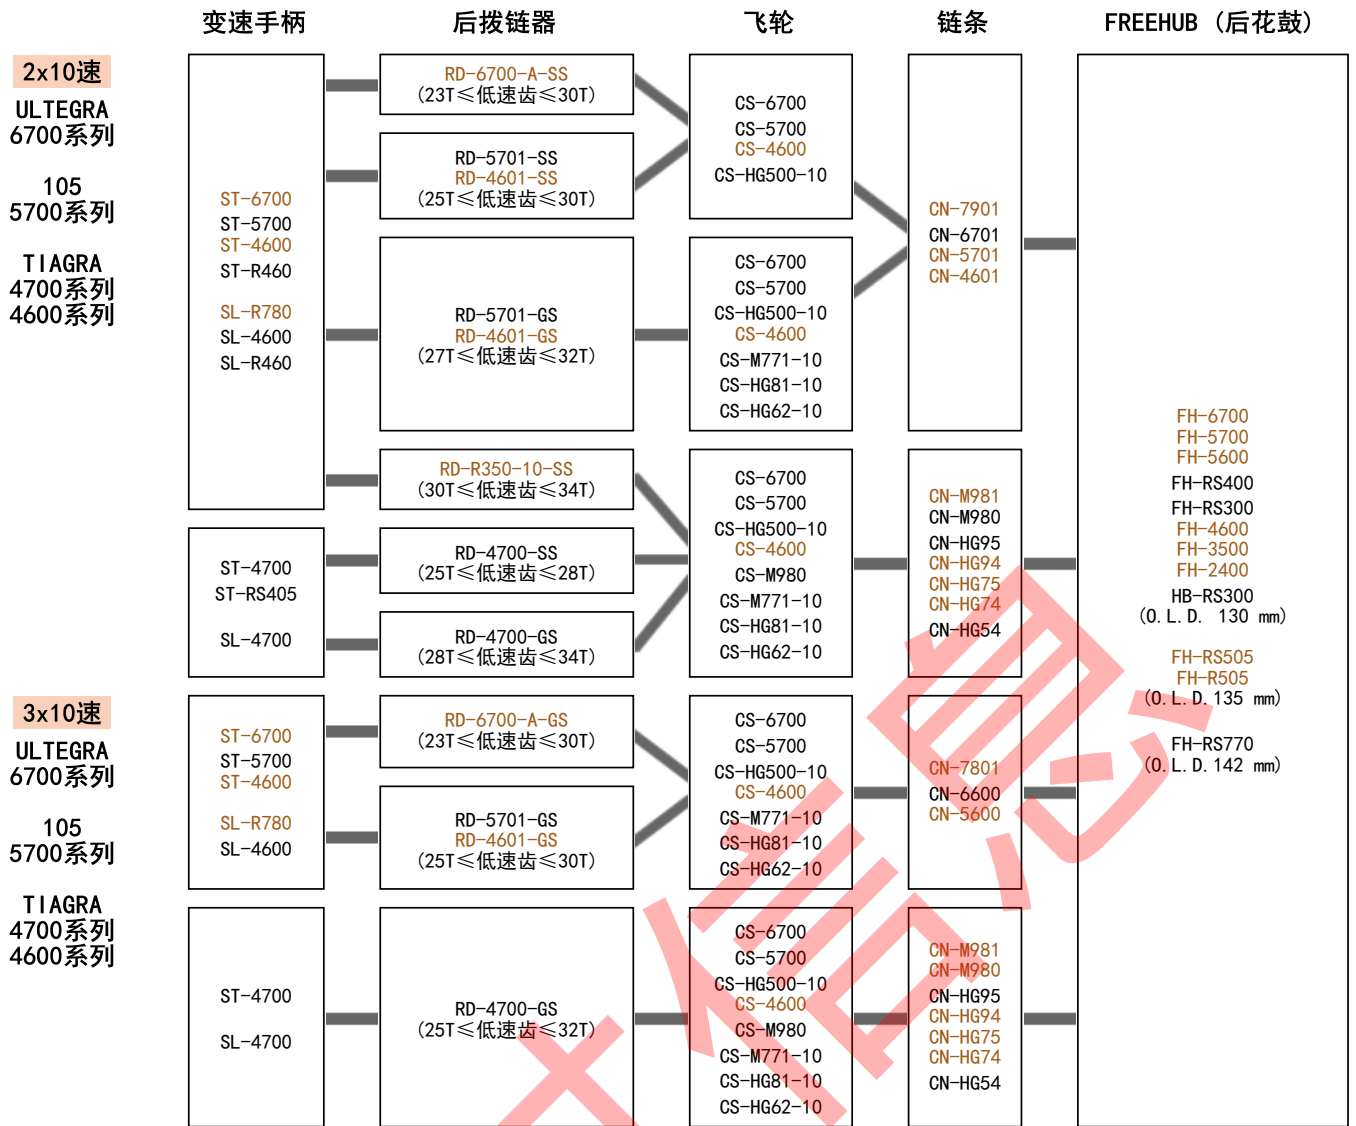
变速手柄 后拨链器 飞轮 链条 FREEHUB（后花鼓）

2x10速
ULTEGRA
6700系列

105
5700系列

TIAGRA
4700系列
4600系列

ST-6700
ST-5700
ST-4600
ST-R460

SL-R780
SL-4600
SL-R460

RD-6700-A-SS
(23T≦低速齿≦30T)

RD-5701-SS
RD-4601-SS
(25T≦低速齿≦30T)

RD-5701-GS
RD-4601-GS
(27T≦低速齿≦32T)

CS-6700
CS-5700
CS-4600
CS-HG500-10

CS-6700
CS-5700
CS-HG500-10
CS-4600
CS-M771-10
CS-HG81-10
CS-HG62-10

CN-7901
CN-6701
CN-5701
CN-4601

ST-4700
ST-RS405

SL-4700

RD-R350-10-SS
(30T≦低速齿≦34T)

RD-4700-SS
(25T≦低速齿≦28T)

RD-4700-GS
(28T≦低速齿≦34T)

CS-6700
CS-5700
CS-HG500-10
CS-4600
CS-M980
CS-M771-10
CS-HG81-10
CS-HG62-10

CN-M981
CN-M980
CN-HG95
CN-HG94
CN-HG75
CN-HG74
CN-HG54

FH-6700
FH-5700
FH-5600
FH-RS400
FH-RS300
FH-4600
FH-3500
FH-2400
HB-RS300
(O. L. D. 130 mm)

FH-RS505
FH-R505
(O. L. D. 135 mm)

FH-RS770
(O. L. D. 142 mm)

3x10速
ULTEGRA
6700系列

105
5700系列

TIAGRA
4700系列
4600系列

ST-6700
ST-5700
ST-4600

SL-R780
SL-4600

RD-6700-A-GS
(23T≦低速齿≦30T)

RD-5701-GS
RD-4601-GS
(25T≦低速齿≦30T)

CS-6700
CS-5700
CS-HG500-10
CS-4600
CS-M771-10
CS-HG81-10
CS-HG62-10

CN-7801
CN-6600
CN-5600

ST-4700

SL-4700

RD-4700-GS
(25T≦低速齿≦32T)

CS-6700
CS-5700
CS-HG500-10
CS-4600
CS-M980
CS-M771-10
CS-HG81-10
CS-HG62-10

CN-M981
CN-M980
CN-HG95
CN-HG94
CN-HG75
CN-HG74
CN-HG54